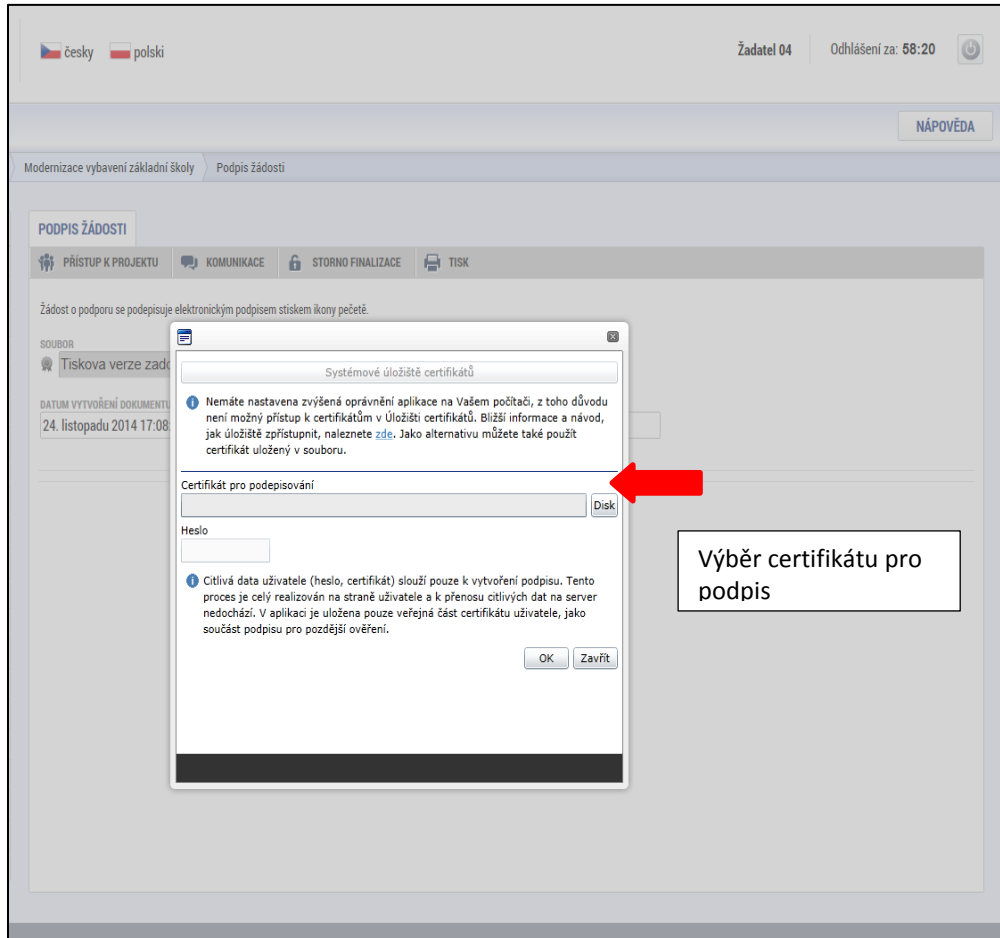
česky polski

Žadatel 04 Odhlášení za: 58:20

NÁPOVĚDA

Modernizace vybavení základní školy Podpis žádosti

PODPIS ŽÁDOSTI

PŘÍSTUP K PROJEKTU KOMUNIKACE STORNO FINALIZACE TISK

Žádost o podporu se podepisuje elektronickým podpisem stiskem ikony pečetě.

SOUBOR

Tiskova verze zado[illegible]

DATUM VYTVOŘENÍ DOKUMENTU

24. listopadu 2014 17:08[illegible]

Systémové úložiště certifikátů

Nemáte nastavena zvýšená oprávnění aplikace na Vašem počítači, z toho důvodu není možný přístup k certifikátům v Úložišti certifikátů. Bližší informace a návod, jak úložiště zpřístupnit, naleznete zde. Jako alternativu můžete také použít certifikát uložený v souboru.

Certifikát pro podepisování

Disk

Heslo

Citlivá data uživatele (heslo, certifikát) slouží pouze k vytvoření podpisu. Tento proces je celý realizován na straně uživatele a k přenosu citlivých dat na server nedochází. V aplikaci je uložena pouze veřejná část certifikátu uživatele, jako součást podpisu pro pozdější ověření.

OK Zavřít

Výběr certifikátu pro podpis